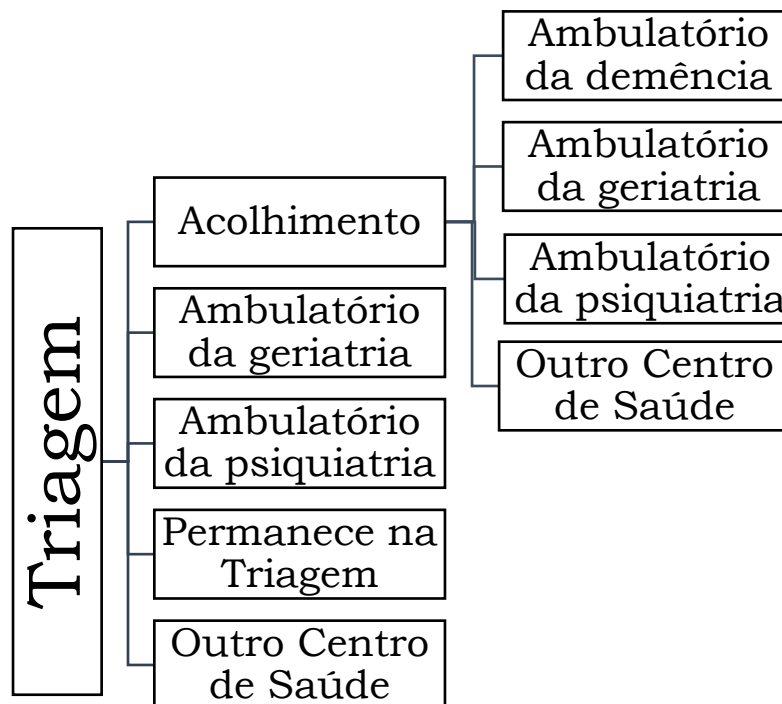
Triagem

Acolhimento

Ambulatório da geriatria

Ambulatório da psiquiatria

Permanece na Triagem

Outro Centro de Saúde

Ambulatório da demência

Ambulatório da geriatria

Ambulatório da psiquiatria

Outro Centro de Saúde